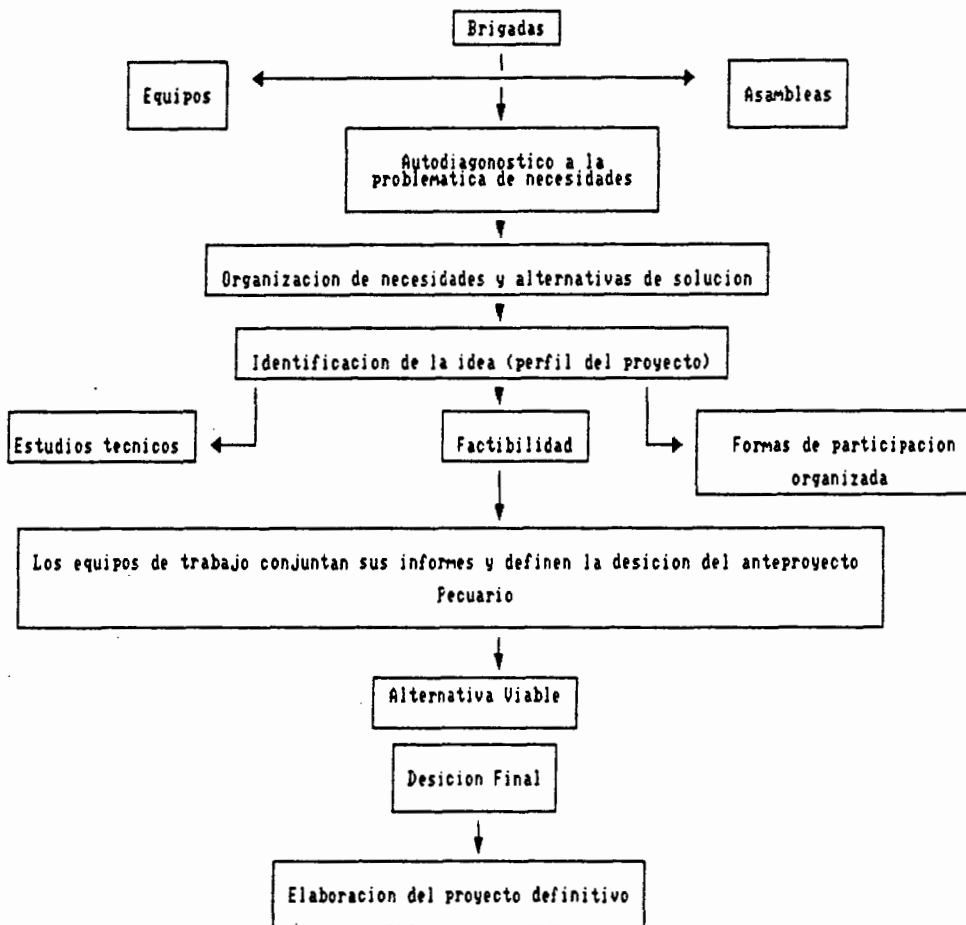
Brigadas

Equipos

Asambleas

Autodiagonostico a la problematica de necesidades

Organizacion de necesidades y alternativas de solucion

Identificacion de la idea (perfil del proyecto)

Estudios tecnicos

Factibilidad

Formas de participacion organizada

Los equipos de trabajo conjuntan sus informes y definen la desicion del anteproyecto Pecuario

Alternativa Viable

Desicion Final

Elaboracion del proyecto definitivo